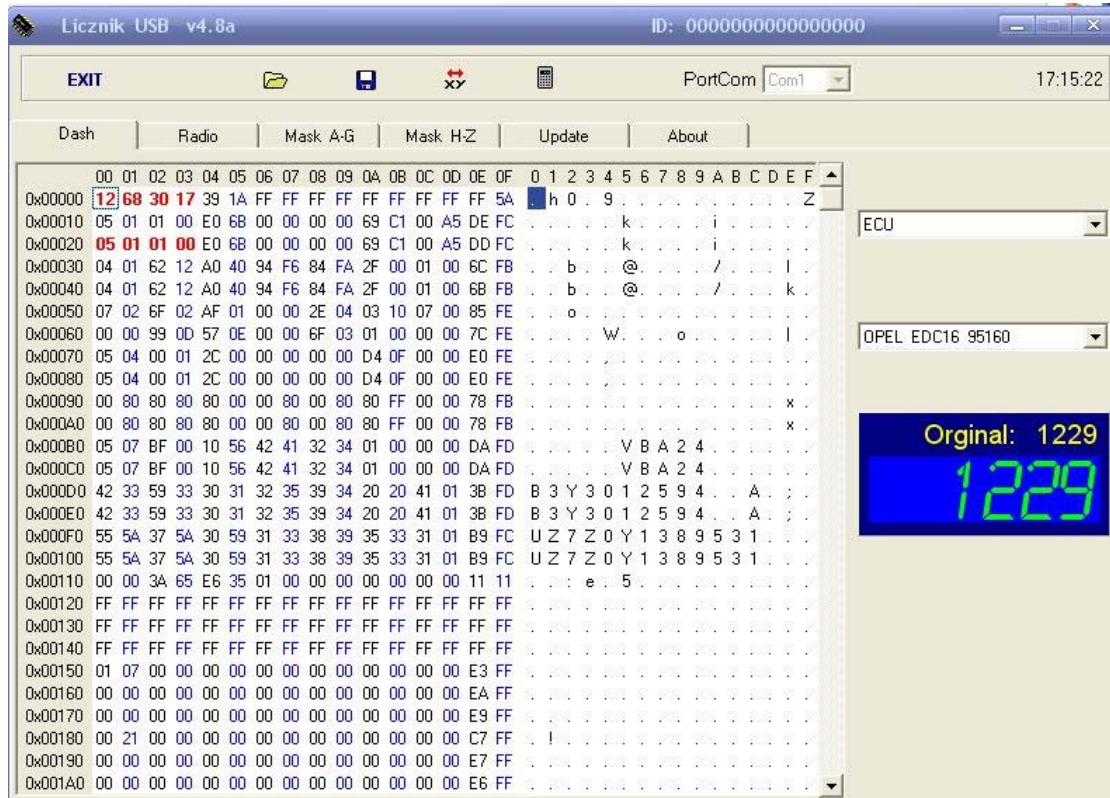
Licznik USB v4.8a

ID: 0000000000000000

EXIT

PortCom Com1

17:15:22

Dash | Radio | Mask A-G | Mask H-Z | Update | About

| | 00 | 01 | 02 | 03 | 04 | 05 | 06 | 07 | 08 | 09 | 0A | 0B | 0C | 0D | 0E | 0F | 0 1 2 3 4 5 6 7 8 9 A B C D E F |
|---|---|---|---|---|---|---|---|---|---|---|---|---|---|---|---|---|---|
| 0x00000 | 12 | 68 | 30 | 17 | 39 | 1A | FF | FF | FF | FF | FF | FF | FF | FF | FF | 5A | . h 0 . 9 . . . . . . . . . . Z |
| 0x00010 | 05 | 01 | 01 | 00 | E0 | 6B | 00 | 00 | 00 | 00 | 69 | C1 | 00 | A5 | DE | FC | . . . . . k . . . . i . . . . . |
| 0x00020 | 05 | 01 | 01 | 00 | E0 | 6B | 00 | 00 | 00 | 00 | 69 | C1 | 00 | A5 | DD | FC | . . . . . k . . . . i . . . . . |
| 0x00030 | 04 | 01 | 62 | 12 | A0 | 40 | 94 | F6 | 84 | FA | 2F | 00 | 01 | 00 | 6C | FB | . . b . . @ . . . . / . . . l . |
| 0x00040 | 04 | 01 | 62 | 12 | A0 | 40 | 94 | F6 | 84 | FA | 2F | 00 | 01 | 00 | 6B | FB | . . b . . @ . . . . / . . . k . |
| 0x00050 | 07 | 02 | 6F | 02 | AF | 01 | 00 | 00 | 2E | 04 | 03 | 10 | 07 | 00 | 85 | FE | . . o . . . . . . . . . . . . . |
| 0x00060 | 00 | 00 | 99 | 00 | 57 | 0E | 00 | 00 | 6F | 03 | 01 | 00 | 00 | 00 | 7C | FE | . . . . W . . . o . . . . . l . |
| 0x00070 | 05 | 04 | 00 | 01 | 2C | 00 | 00 | 00 | 00 | 00 | D4 | 0F | 00 | 00 | E0 | FE | . . . . , . . . . . . . . . . . |
| 0x00080 | 05 | 04 | 00 | 01 | 2C | 00 | 00 | 00 | 00 | 00 | D4 | 0F | 00 | 00 | E0 | FE | . . . . , . . . . . . . . . . . |
| 0x00090 | 00 | 80 | 80 | 80 | 80 | 00 | 00 | 80 | 00 | 80 | 80 | FF | 00 | 00 | 78 | FB | . . . . . . . . . . . . . . x . |
| 0x000A0 | 00 | 80 | 80 | 80 | 80 | 00 | 00 | 80 | 00 | 80 | 80 | FF | 00 | 00 | 78 | FB | . . . . . . . . . . . . . . x . |
| 0x000B0 | 05 | 07 | BF | 00 | 10 | 56 | 42 | 41 | 32 | 34 | 01 | 00 | 00 | 00 | DA | FD | . . . . . V B A 2 4 . . . . . . |
| 0x000C0 | 05 | 07 | BF | 00 | 10 | 56 | 42 | 41 | 32 | 34 | 01 | 00 | 00 | 00 | DA | FD | . . . . . V B A 2 4 . . . . . . |
| 0x000D0 | 42 | 33 | 59 | 33 | 30 | 31 | 32 | 35 | 39 | 34 | 20 | 20 | 41 | 01 | 3B | FD | B 3 Y 3 0 1 2 5 9 4 . . A . ; . |
| 0x000E0 | 42 | 33 | 59 | 33 | 30 | 31 | 32 | 35 | 39 | 34 | 20 | 20 | 41 | 01 | 3B | FD | B 3 Y 3 0 1 2 5 9 4 . . A . ; . |
| 0x000F0 | 55 | 5A | 37 | 5A | 30 | 59 | 31 | 33 | 38 | 39 | 35 | 33 | 31 | 01 | B9 | FC | U Z 7 Z 0 Y 1 3 8 9 5 3 1 . . . |
| 0x00100 | 55 | 5A | 37 | 5A | 30 | 59 | 31 | 33 | 38 | 39 | 35 | 33 | 31 | 01 | B9 | FC | U Z 7 Z 0 Y 1 3 8 9 5 3 1 . . . |
| 0x00110 | 00 | 00 | 3A | 65 | E6 | 35 | 01 | 00 | 00 | 00 | 00 | 00 | 00 | 00 | 11 | 11 | . . : e . 5 . . . . . . . . . . |
| 0x00120 | FF | FF | FF | FF | FF | FF | FF | FF | FF | FF | FF | FF | FF | FF | FF | FF | . . . . . . . . . . . . . . . . |
| 0x00130 | FF | FF | FF | FF | FF | FF | FF | FF | FF | FF | FF | FF | FF | FF | FF | FF | . . . . . . . . . . . . . . . . |
| 0x00140 | FF | FF | FF | FF | FF | FF | FF | FF | FF | FF | FF | FF | FF | FF | FF | FF | . . . . . . . . . . . . . . . . |
| 0x00150 | 01 | 07 | 00 | 00 | 00 | 00 | 00 | 00 | 00 | 00 | 00 | 00 | 00 | 00 | E3 | FF | . . . . . . . . . . . . . . . . |
| 0x00160 | 00 | 00 | 00 | 00 | 00 | 00 | 00 | 00 | 00 | 00 | 00 | 00 | 00 | 00 | EA | FF | . . . . . . . . . . . . . . . . |
| 0x00170 | 00 | 00 | 00 | 00 | 00 | 00 | 00 | 00 | 00 | 00 | 00 | 00 | 00 | 00 | E9 | FF | . . . . . . . . . . . . . . . . |
| 0x00180 | 00 | 21 | 00 | 00 | 00 | 00 | 00 | 00 | 00 | 00 | 00 | 00 | 00 | 00 | C7 | FF | . ! . . . . . . . . . . . . . . |
| 0x00190 | 00 | 00 | 00 | 00 | 00 | 00 | 00 | 00 | 00 | 00 | 00 | 00 | 00 | 00 | E7 | FF | . . . . . . . . . . . . . . . . |
| 0x001A0 | 00 | 00 | 00 | 00 | 00 | 00 | 00 | 00 | 00 | 00 | 00 | 00 | 00 | 00 | E6 | FF | . . . . . . . . . . . . . . . . |

ECU

OPEL EDC16 95160

Orginal: 1229

1229